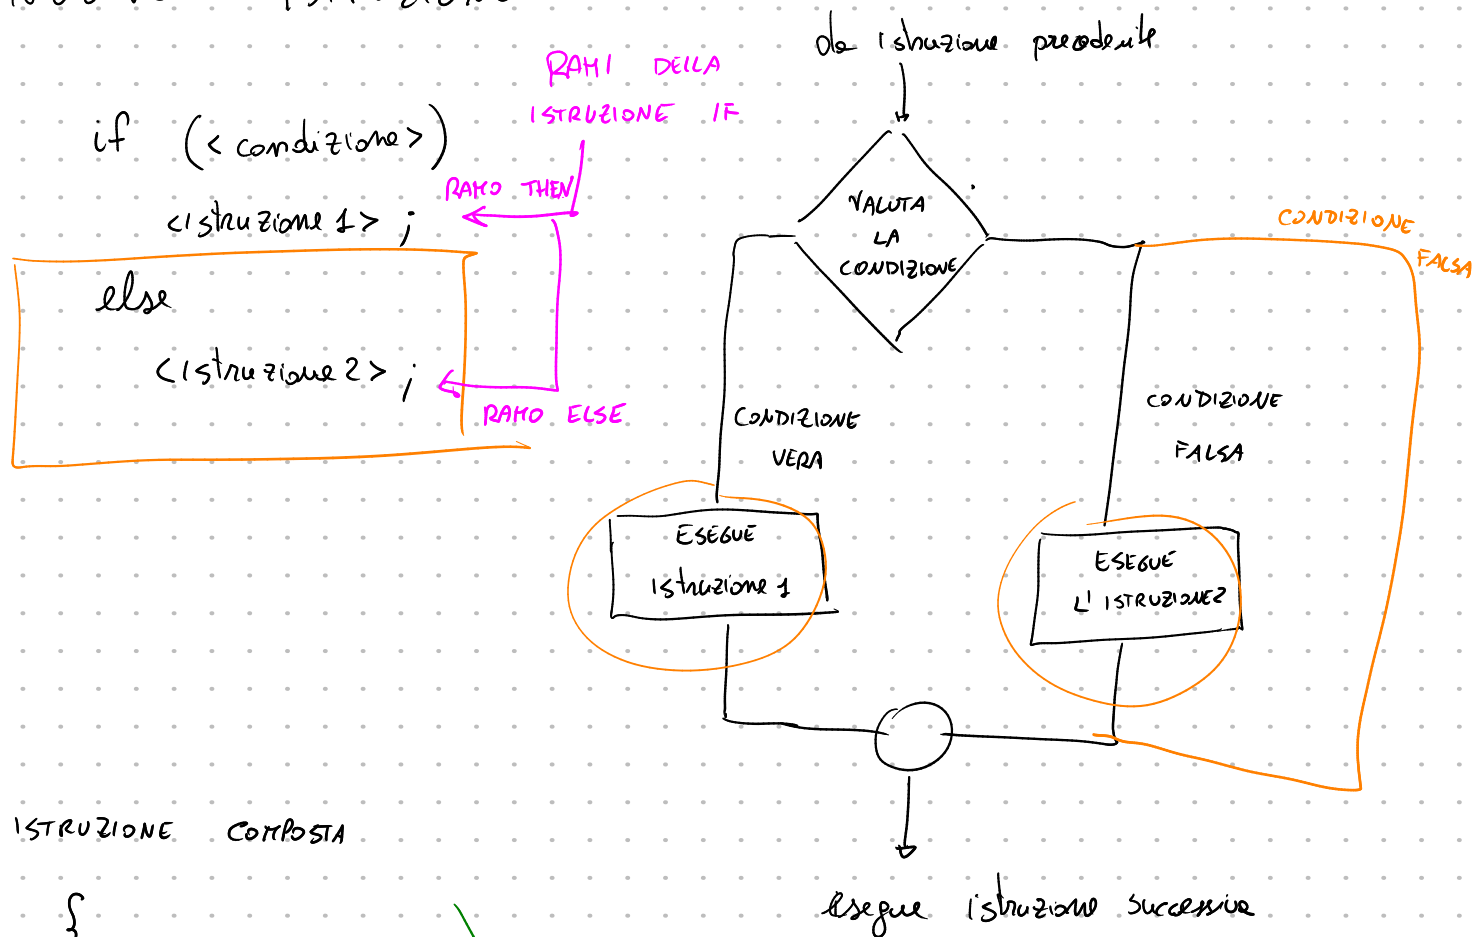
if (<condizione>)

<istruzione 1> ;

else

<istruzione 2> ;

RAMI DELLA ISTRUZIONE IF

RAMO THEN

RAMO ELSE

da istruzione precedente

VALUTA LA CONDIZIONE

CONDIZIONE FALSA

CONDIZIONE VERA

CONDIZIONE FALSA

ESEGUE istruzione 1

ESEGUE L' ISTRUZIONE2

esegue istruzione successiva

ISTRUZIONE COMPOSTA

{